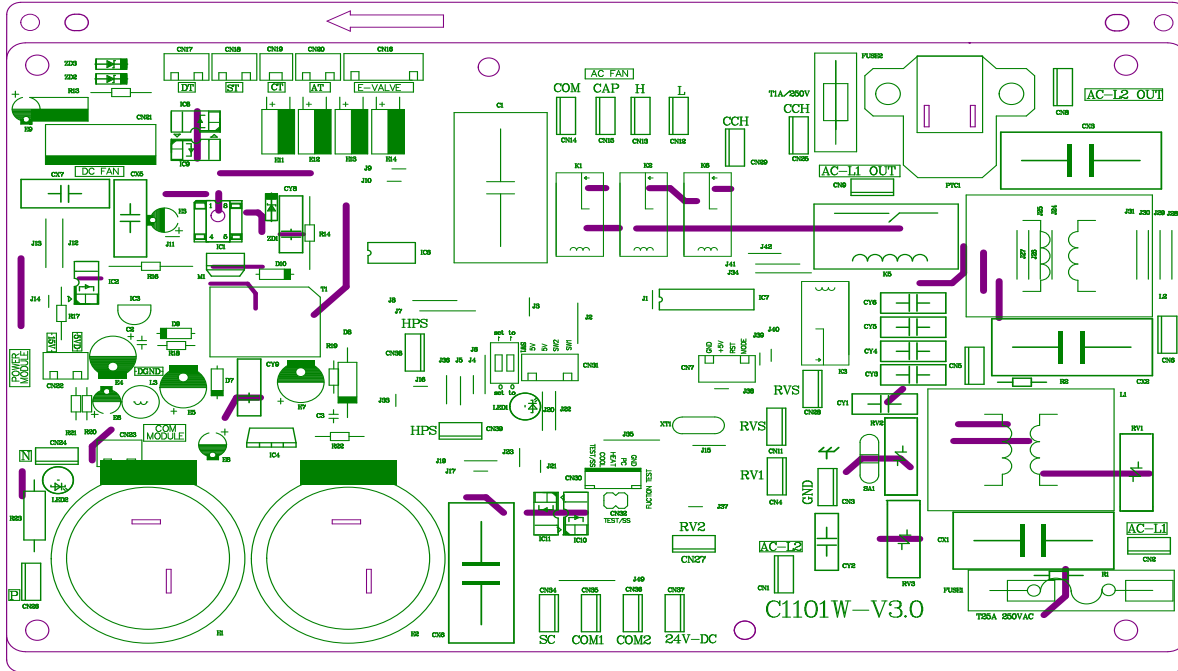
ZD3
ZD2
RS3
E9
CN17
DT
CN18
ST
CN19
CT
CN20
AT
CN16
E-VALVE
IC8
IC9
CN21
DC FAN
H1
H2
H3
H4
J9
J10
C1
COM
CN14
AC FAN
CAP
CN15
H
CN13
L
CN12
CCH
CN29
K1
K2
K3
FUSE2
T1A/250V
CCH
CN25
CN8
AC-L2 OUT
CX3
PTC1
AC-L1 OUT
CN9
CX7
CX5
E3
J11
CY8
ZD1
R14
IC1
IC6
J13
J12
R26
M1
D10
J42
J41
J34
K5
R6
R5
R4
R3
J31
J30
J29
L2
J14
IC2
IC3
C2
T1
J8
J7
J1
IC7
R17
15V
5V
D8
R18
HPS
CN36
J36
J5
J4
J6
set to
J3
J2
HVS
5V
SW2
SW1
CN31
GND
+5V
RST
MODE
J40
J39
CN7
J38
IC5
CY6
CY5
CY4
CY3
CN6
POWER MODULE
CN22
E4
L3
D9
R19
E7
CY9
D7
E5
E6
DGND
J33
C3
J16
LED1
J20
J32
RVS
CN28
CN5
R8
CX2
L1
R21
R20
CN23
COM MODULE
IC4
R22
HPS
CN39
J35
XT1
J15
RVS
CN11
CY1
RV2
RV1
N
CN24
LED2
E8
J19
J17
J23
J21
CN30
TEST/SS
GND
PC
HEAT
COOL
FUCTION TEST
RV1
CN4
GND
CN3
SA1
R23
CN32
TEST/SS
IC11
IC10
J37
RV2
CN27
CX1
AC-L1
CN2
AC-L2
CY2
RV3
P
CN26
E1
E2
CX6
CN34
SC
CN35
COM1
CN36
COM2
J49
CN37
24V-DC
CN1
C1101W-V3.0
FUSE1
T25A 250VAC
R1